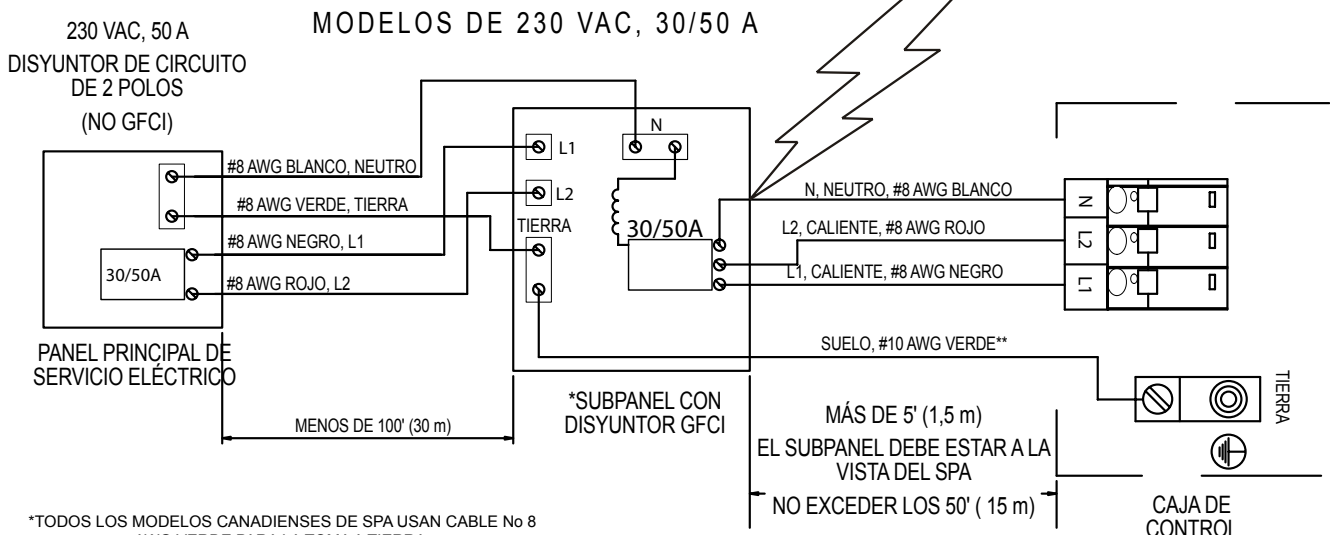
MODELOS DE 230 VAC, 30/50 A

230 VAC, 50 A
DISYUNTOR DE CIRCUITO DE 2 POLOS
(NO GFCI)

#8 AWG BLANCO, NEUTRO
#8 AWG VERDE, TIERRA
#8 AWG NEGRO, L1
#8 AWG ROJO, L2

30/50A

PANEL PRINCIPAL DE SERVICIO ELÉCTRICO

L1
L2
N
TIERRA
30/50A

N, NEUTRO, #8 AWG BLANCO
L2, CALIENTE, #8 AWG ROJO
L1, CALIENTE, #8 AWG NEGRO
N
L2
L1

SUELO, #10 AWG VERDE**

TIERRA

MENOS DE 100' (30 m)

*SUBPANEL CON DISYUNTOR GFCI

MÁS DE 5' (1,5 m)
EL SUBPANEL DEBE ESTAR A LA VISTA DEL SPA
NO EXCEDER LOS 50' ( 15 m)

CAJA DE CONTROL

*TODOS LOS MODELOS CANADIENSES DE SPA USAN CABLE No 8 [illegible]